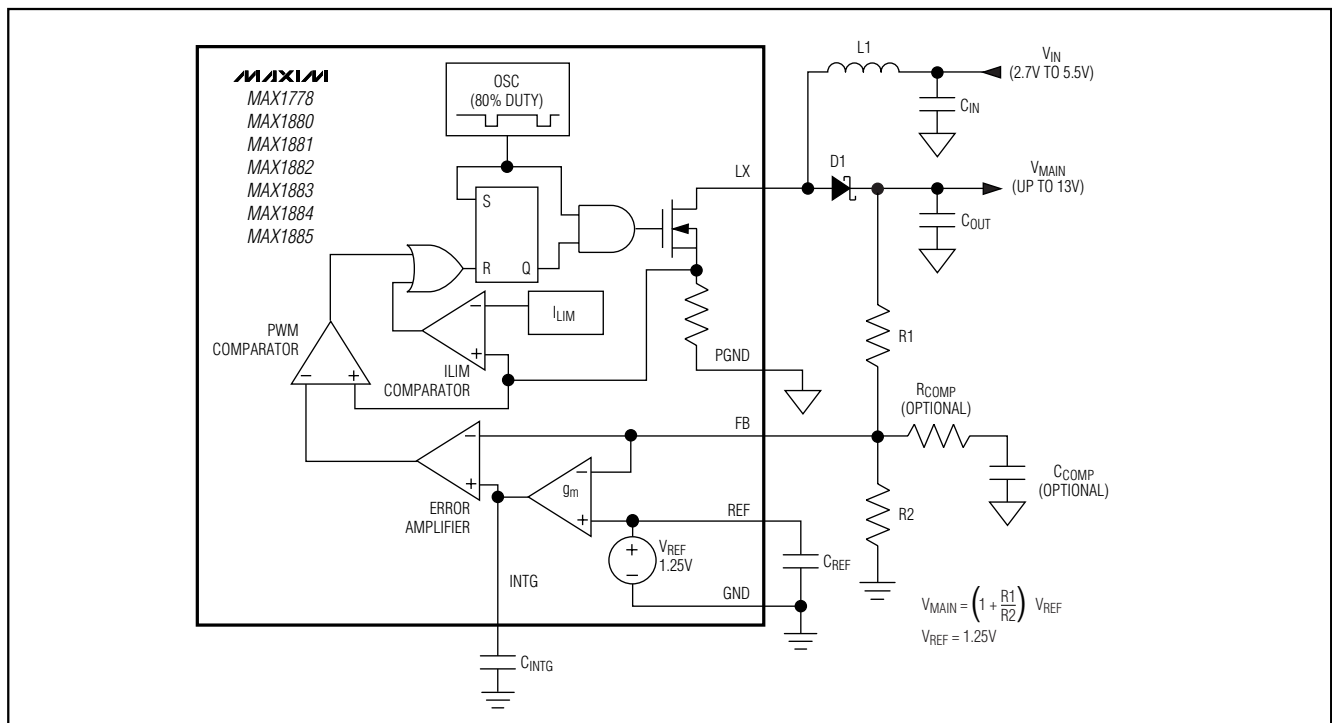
MAXIM
MAX1778
MAX1880
MAX1881
MAX1882
MAX1883
MAX1884
MAX1885

OSC
(80% DUTY)

S
R
Q

$I_{LIM}$

PWM
COMPARATOR

ILIM
COMPARATOR

ERROR
AMPLIFIER

$g_m$

$V_{REF}$
1.25V

INTG

$C_{INTG}$

LX
PGND
FB
REF
GND

L1

$V_{IN}$
(2.7V TO 5.5V)

$C_{IN}$

D1

$V_{MAIN}$
(UP TO 13V)

$C_{OUT}$

R1

$R_{COMP}$
(OPTIONAL)

$C_{COMP}$
(OPTIONAL)

R2

$C_{REF}$

$V_{MAIN} = \left(1 + \frac{R1}{R2}\right) V_{REF}$
$V_{REF} = 1.25V$